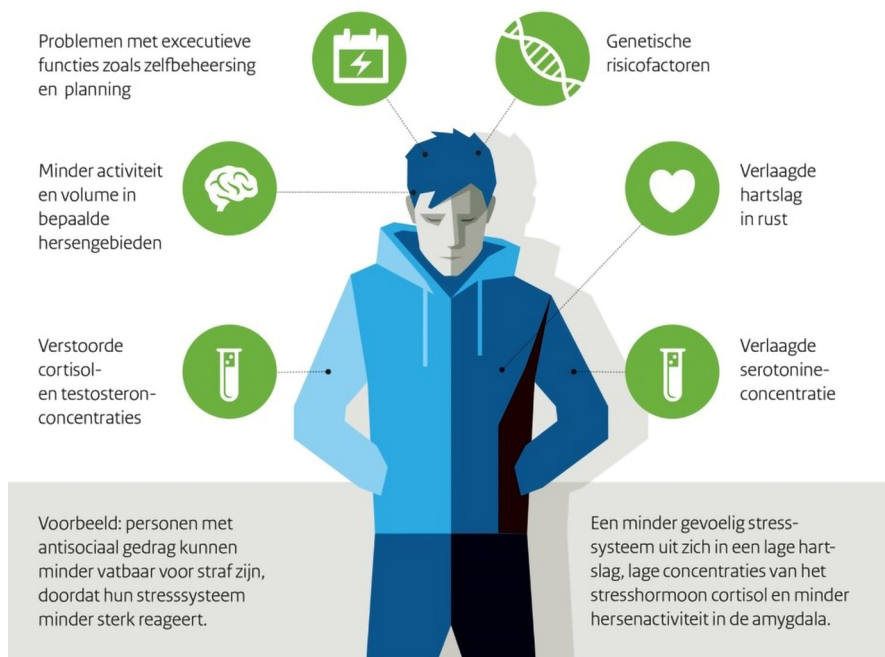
Problemen met excecutieve functies zoals zelfbeheersing en planning

Genetische risicofactoren

Minder activiteit en volume in bepaalde hersengebieden

Verlaagde hartslag in rust

Verstoorde cortisol- en testosteron-concentraties

Verlaagde serotonine-concentratie

Voorbeeld: personen met antisociaal gedrag kunnen minder vatbaar voor straf zijn, doordat hun stresssysteem minder sterk reageert.

Een minder gevoelig stress-systeem uit zich in een lage hartslag, lage concentraties van het stresshormoon cortisol en minder hersenactiviteit in de amygdala.